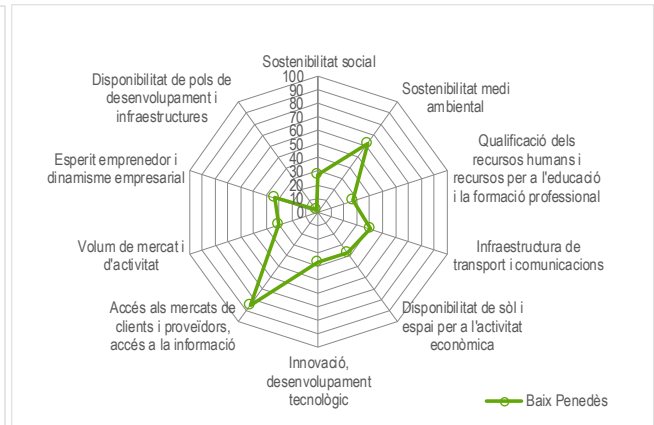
Sostenibilitat social

100
90
80
70
60
50
40
30
20
10
0

Sostenibilitat medi ambiental

Qualificació dels recursos humans i recursos per a l'educació i la formació professional

Infraestructura de transport i comunicacions

Disponibilitat de sòl i espai per a l'activitat econòmica

Innovació, desenvolupament tecnològic

Accés als mercats de clients i proveïdors, accés a la informació

Volum de mercat i d'activitat

Esperit emprenedor i dinamisme empresarial

Disponibilitat de pols de desenvolupament i infraestructures

Baix Penedès